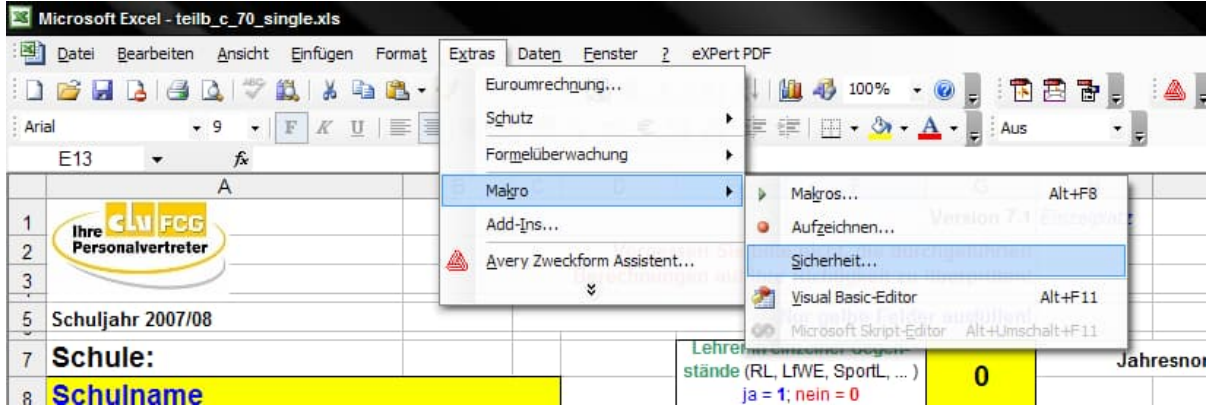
Microsoft Excel - teilb_c_70_single.xls

Datei Bearbeiten Ansicht Einfügen Format Extras Daten Fenster ? eXPert PDF

100%

Arial 9 F K U Aus

E13 fx

Euroumrechnung...
Schutz
Formelüberwachung
Makro
Add-Ins...
Avery Zweckform Assistent...

Makros... Alt+F8
Aufzeichnen...
Sicherheit...
Visual Basic-Editor Alt+F11
Microsoft Skript-Editor Alt+Umschalt+F11

A

1
2
3
5
7
8

Ihre clu FCG Personalvertreter

Version 7.1 Einzelplatz

Schuljahr 2007/08

Schule:

Schulname

Lehrer in einzelnen Gegenständen (RL, LfWE, SportL, ... ) ja = 1; nein = 0

0

Jahresnor